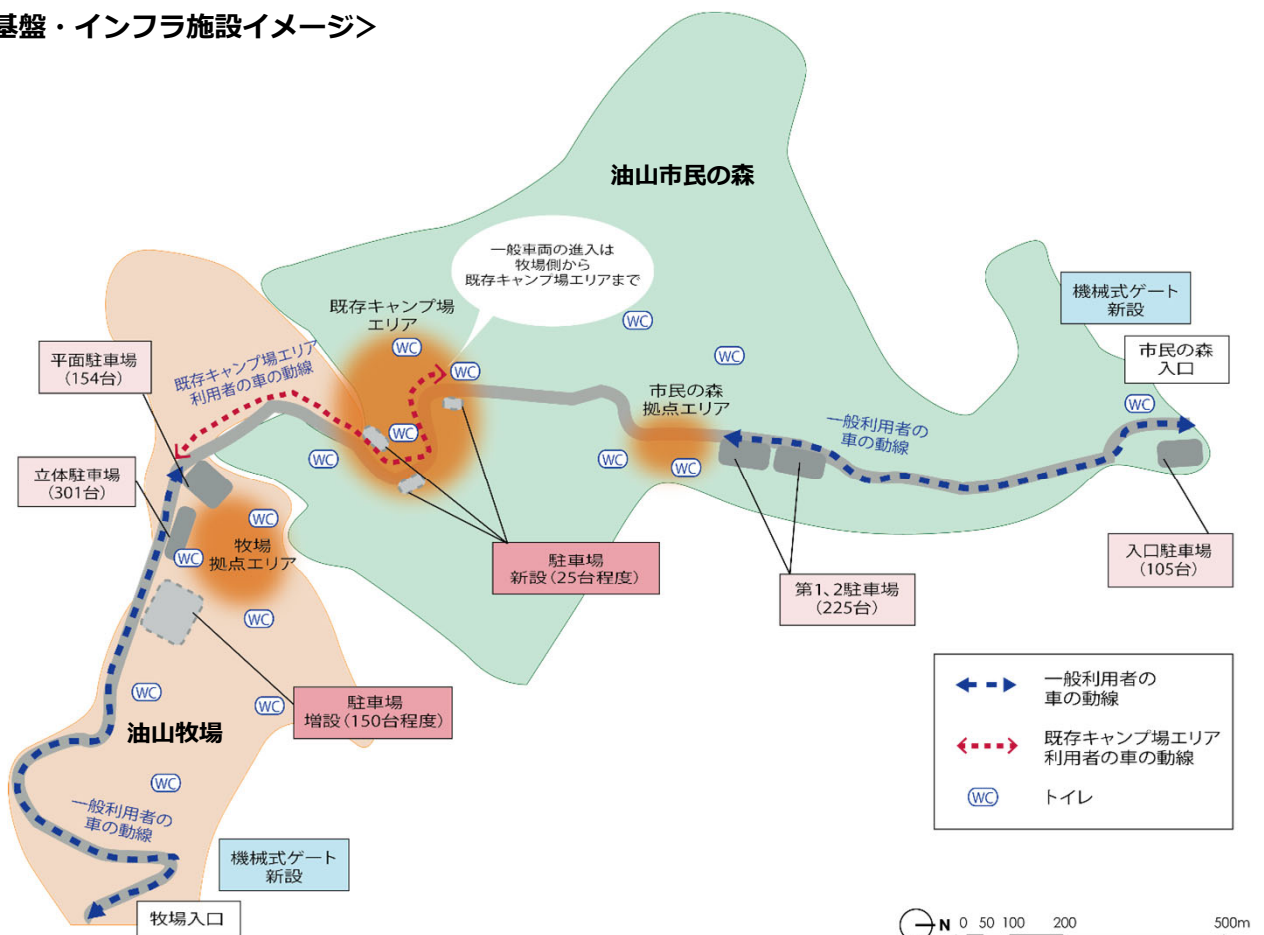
基盤・インフラ施設イメージ>

油山市民の森

一般車両の進入は
牧場側から
既存キャンプ場エリアまで

既存キャンプ場
エリア

機械式ゲート
新設

市民の森
入口

平面駐車場
(154台)

既存キャンプ場エリア
利用者の車の動線

市民の森
拠点エリア

一般利用者の
車の動線

立体駐車場
(301台)

牧場
拠点エリア

駐車場
新設(25台程度)

第1、2駐車場
(225台)

入口駐車場
(105台)

駐車場
増設(150台程度)

油山牧場

一般利用者の
車の動線

機械式ゲート
新設

牧場入口

一般利用者の
車の動線

既存キャンプ場エリア
利用者の車の動線

WC トイレ

WC WC WC WC WC WC WC WC WC WC WC WC WC WC

N 0 50 100 200 500m